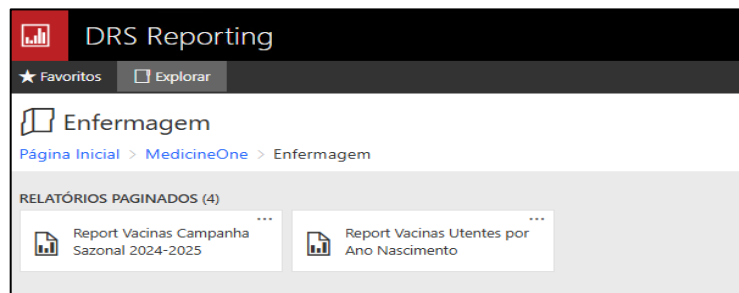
DRS Reporting

Favoritos Explorar

Enfermagem

Página Inicial > MedicineOne > Enfermagem

RELATÓRIOS PAGINADOS (4)

...
Report Vacinas Campanha Sazonal 2024-2025

...
Report Vacinas Utentes por Ano Nascimento